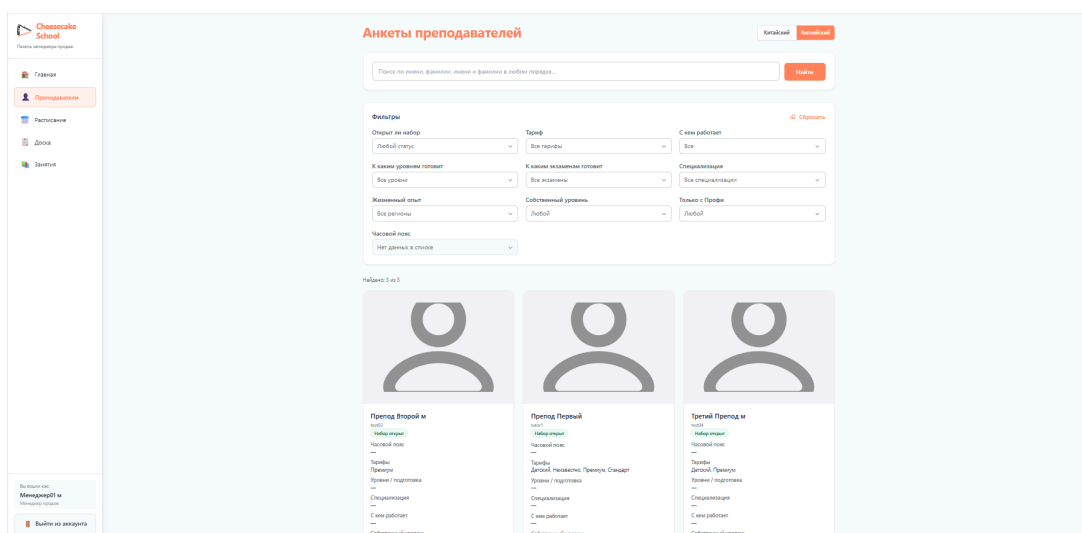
Cheesecake School
Панель менеджера продаж

Главная
Преподаватели
Расписание
Доска
Занятия

Вы вошли как
Менеджер01 м
Менеджер продаж

Выйти из аккаунта

Анкеты преподавателей

Китайский Английский

Поиск по имени, фамилии, имени и фамилии в любом порядке...
Найти

Фильтры
Сбросить

Открыт ли набор
Любой статус

Тариф
Все тарифы

С кем работает
Все

К каким уровням готовит
Все уровни

К каким экзаменам готовит
Все экзамены

Специализация
Все специализации

Жизненный опыт
Все регионы

Собственный уровень
Любой

Только с Профи
Любой

Часовой пояс
Нет данных в списке

Найдено: 3 из 3

Препод Второй м
test3
Набор открыт
Часовой пояс
—
Тарифы
Премиум
Уровни / подготовка
—
Специализация
—
С кем работает
—

Препод Первый
tutor1
Набор открыт
Часовой пояс
—
Тарифы
Детский, Неизвестно, Премиум, Стандарт
Уровни / подготовка
—
Специализация
—
С кем работает
—

Третий Препод м
test4
Набор открыт
Часовой пояс
—
Тарифы
Детский, Премиум
Уровни / подготовка
—
Специализация
—
С кем работает
—